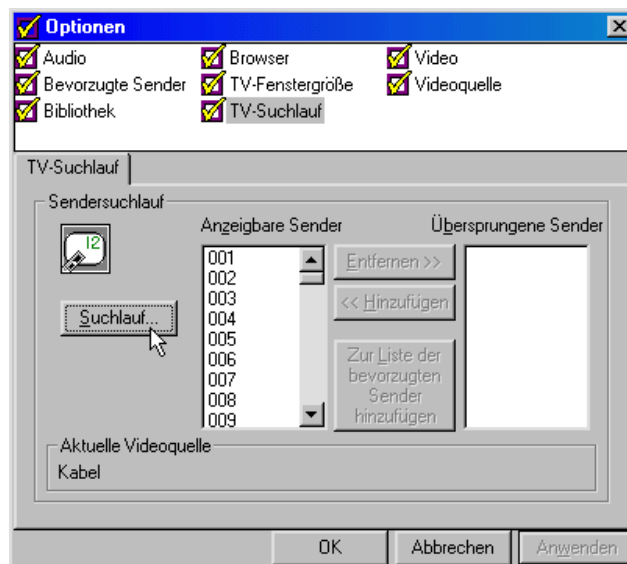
Optionen

Audio
Bevorzugte Sender
Bibliothek
Browser
TV-Fenstergröße
TV-Suchlauf
Video
Videoquelle

TV-Suchlauf

Sendersuchlauf

12

Suchlauf...

Anzeigbare Sender

001
002
003
004
005
006
007
008
009

Entfernen >>

<< Hinzufügen

Zur Liste der bevorzugten Sender hinzufügen

Übersprungene Sender

Aktuelle Videoquelle

Kabel

OK

Abbrechen

Anwenden